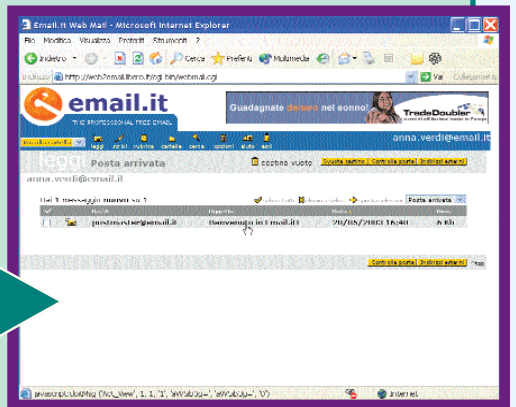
Email.it Web Mail - Microsoft Internet Explorer

File Modifica Visualizza Preferiti Strumenti ?

Indietro Cerca Preferiti Multimedia

Indirizzo http://www.email.it/cgi-bin/webmail.cgi

Vai Collegamenti

email.it

THE PROFESSIONAL FREE EMAIL

Guadagnate denaro nel sonno!

TradeDoubler

anna.verdi@email.it

leggi scrivi rubrica cartelle cerca opzioni aiuto esci

leggi Posta arrivata

cestino vuoto

Svuota cestino | Controlla posta | Indirizzi esterni

anna.verdi@email.it

Dal 1 messaggi mostrati su 1

Posta arrivata

| | Da | Oggetto | Data | Dim. |
|---|---|---|---|---|
| | postmaster@email.it | Benvenuto in Email.it! | 20/05/2003 16:40 | 4 Kb |

Controlla posta | Indirizzi esterni

javascript:doMsg('Act_View', 1, 1, '1', 'aWVubG9u==', 'aWVubG9u==', '0')

Internet